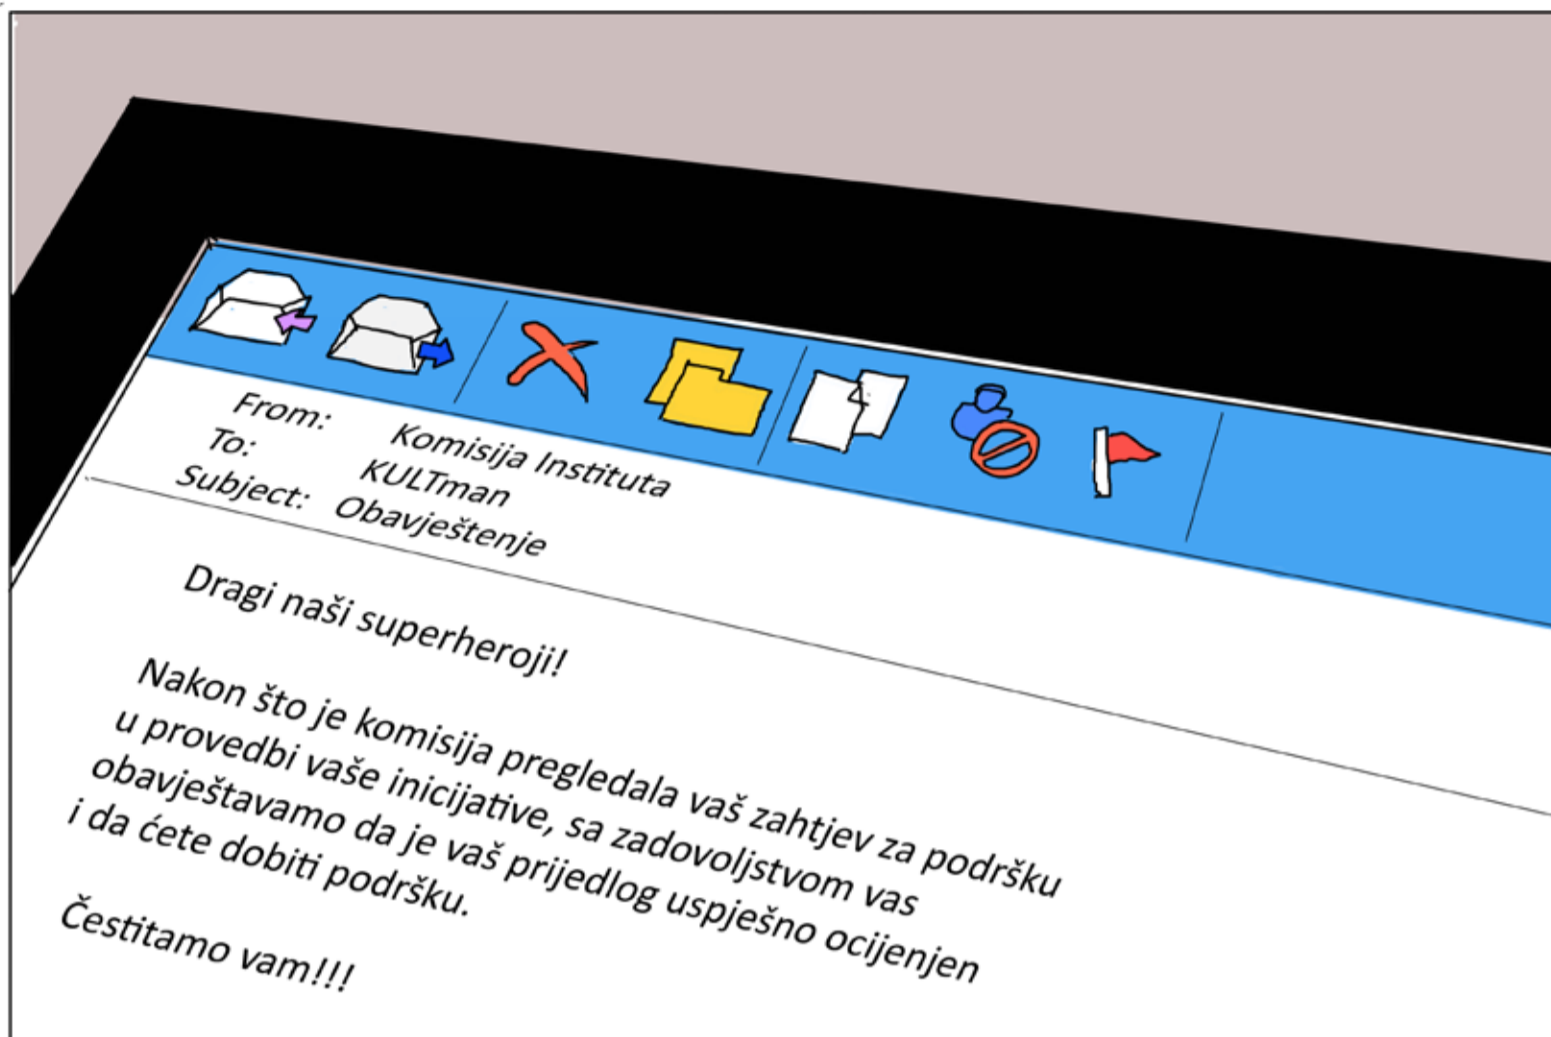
From: Komisija Instituta
To: KULTman
Subject: Obavještenje

Dragi naši superheroji!

Nakon što je komisija pregledala vaš zahtjev za podršku u provedbi vaše inicijative, sa zadovoljstvom vas obavještavamo da je vaš prijedlog uspješno ocijenjen i da ćete dobiti podršku.

Čestitamo vam!!!